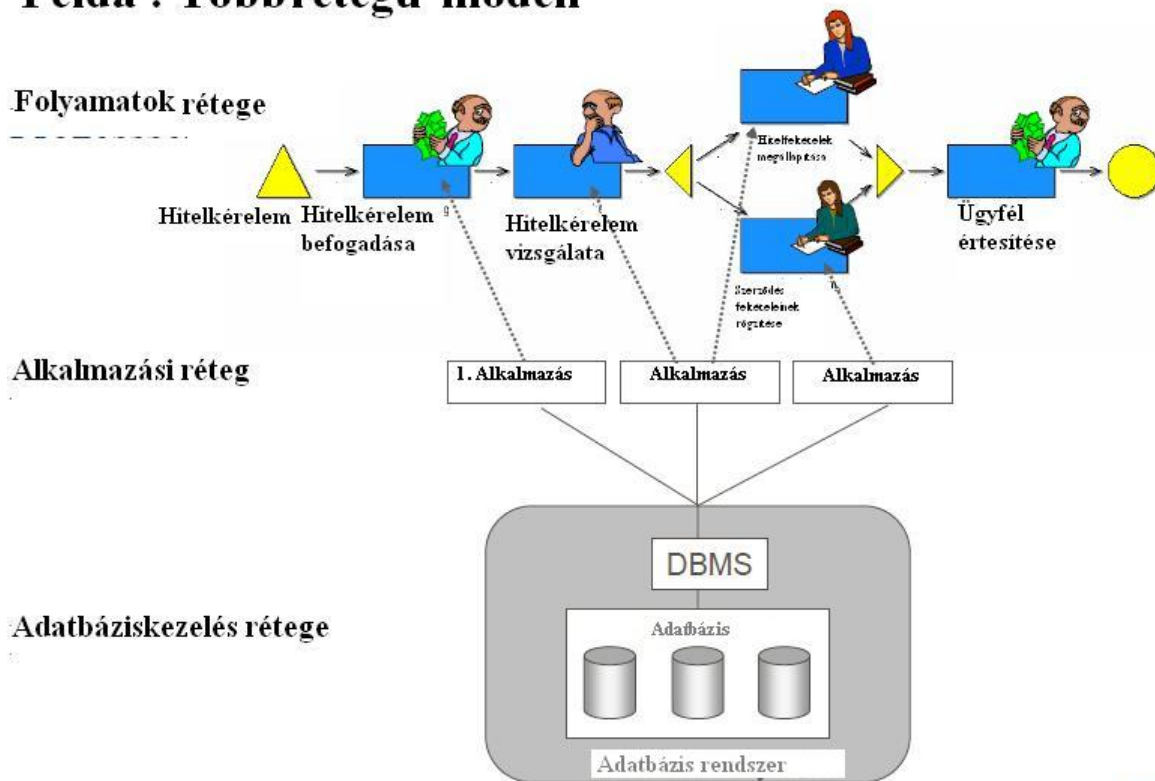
Példa : Többrétegű modell

Folyamatok rétege

Hitelkérelem

Hitelkérelem befogadása

Hitelkérelem vizsgálata

Hitelfeltételek megállapítása

Szerződés feltételeinek rögzítése

Ügyfél értesítése

Alkalmazási réteg

1. Alkalmazás

Alkalmazás

Alkalmazás

DBMS

Adatbázis

Adatbáziskezelés rétege

Adatbázis rendszer